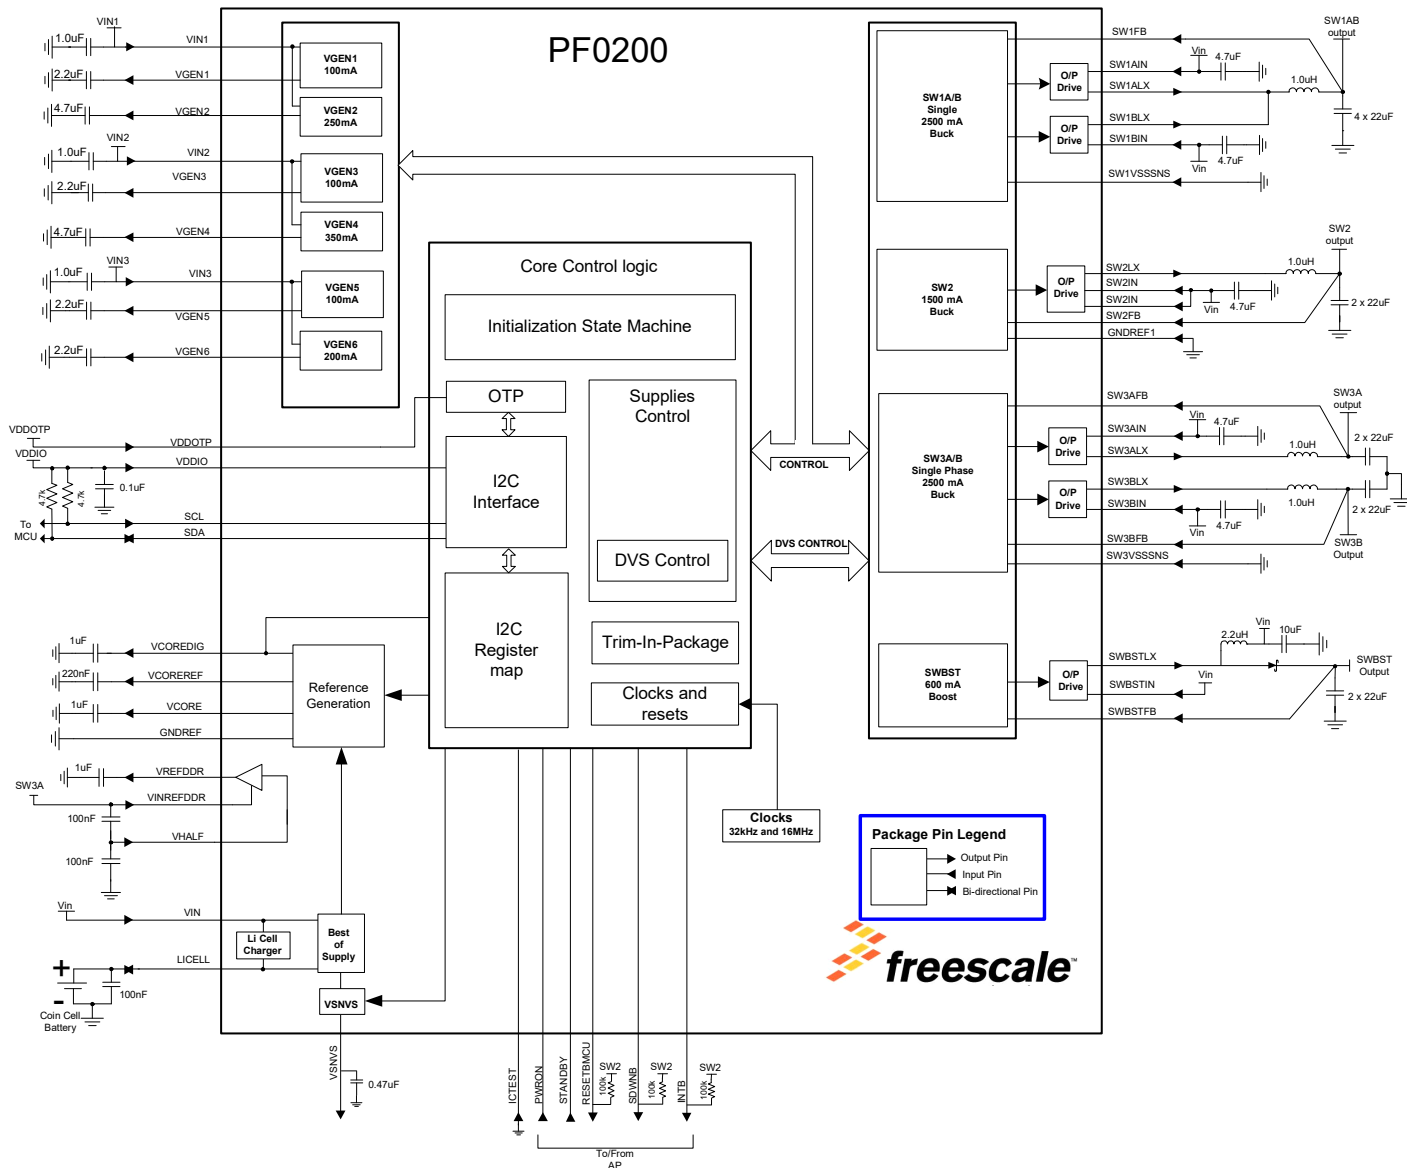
PF0200

VIN1
1.0uF
VIN1
2.2uF
VGEN1
4.7uF
VGEN2
VIN2
1.0uF
VIN2
VGEN3
2.2uF
4.7uF
VGEN4
VIN3
1.0uF
VIN3
2.2uF
VGEN5
2.2uF
VGEN6

VGEN1
100mA
VGEN2
250mA
VGEN3
100mA
VGEN4
350mA
VGEN5
100mA
VGEN6
200mA

Core Control logic

Initialization State Machine

OTP

I2C
Interface

I2C
Register
map

Supplies
Control

DVS Control

Trim-In-Package

Clocks and
resets

CONTROL

DVS CONTROL

VDDOTP
VDDOTP
VDDIO
VDDIO
4.7k
4.7k
0.1uF
To
MCU
SCL
SDA

1uF
VCOREDIG
220nF
VCOREREF
1uF
VCORE
GNDREF
Reference
Generation
1uF
VREFDDR
SW3A
VINREFDDR
100nF
VHALF
100nF

Vin
VIN
Li Cell
Charger
Best
of
Supply
LICELL
100nF
Coin Cell
Battery
VSNVS
VSNVS
0.47uF

Clocks
32kHz and 16MHz

ICTEST
PWRON
STANDBY
RESETBMCU
SW2
100k
SDWNB
SW2
100k
INTB
SW2
100k
To/From
AP

SW1A/B
Single
2500 mA
Buck

O/P
Drive
O/P
Drive

SW1FB
SW1AIN
SW1ALX
SW1BLX
SW1BIN
SW1VSSSNS
Vin
4.7uF
1.0uH
Vin
4.7uF
SW1AB
output
4 x 22uF

SW2
1500 mA
Buck
O/P
Drive
SW2LX
SW2IN
SW2IN
SW2FB
GNDREF1
1.0uH
Vin
4.7uF
SW2
output
2 x 22uF

SW3A/B
Single Phase
2500 mA
Buck
O/P
Drive
O/P
Drive
SW3AFB
SW3AIN
SW3ALX
SW3BLX
SW3BIN
SW3BFB
SW3VSSSNS
Vin
4.7uF
1.0uH
1.0uH
Vin
4.7uF
SW3A
output
2 x 22uF
2 x 22uF
SW3B
Output

SWBST
600 mA
Boost
O/P
Drive
SWBSTLX
SWBSTIN
SWBSTFB
2.2uH
Vin
10uF
Vin
SWBST
Output
2 x 22uF

Package Pin Legend
Output Pin
Input Pin
Bi-directional Pin

freescale™